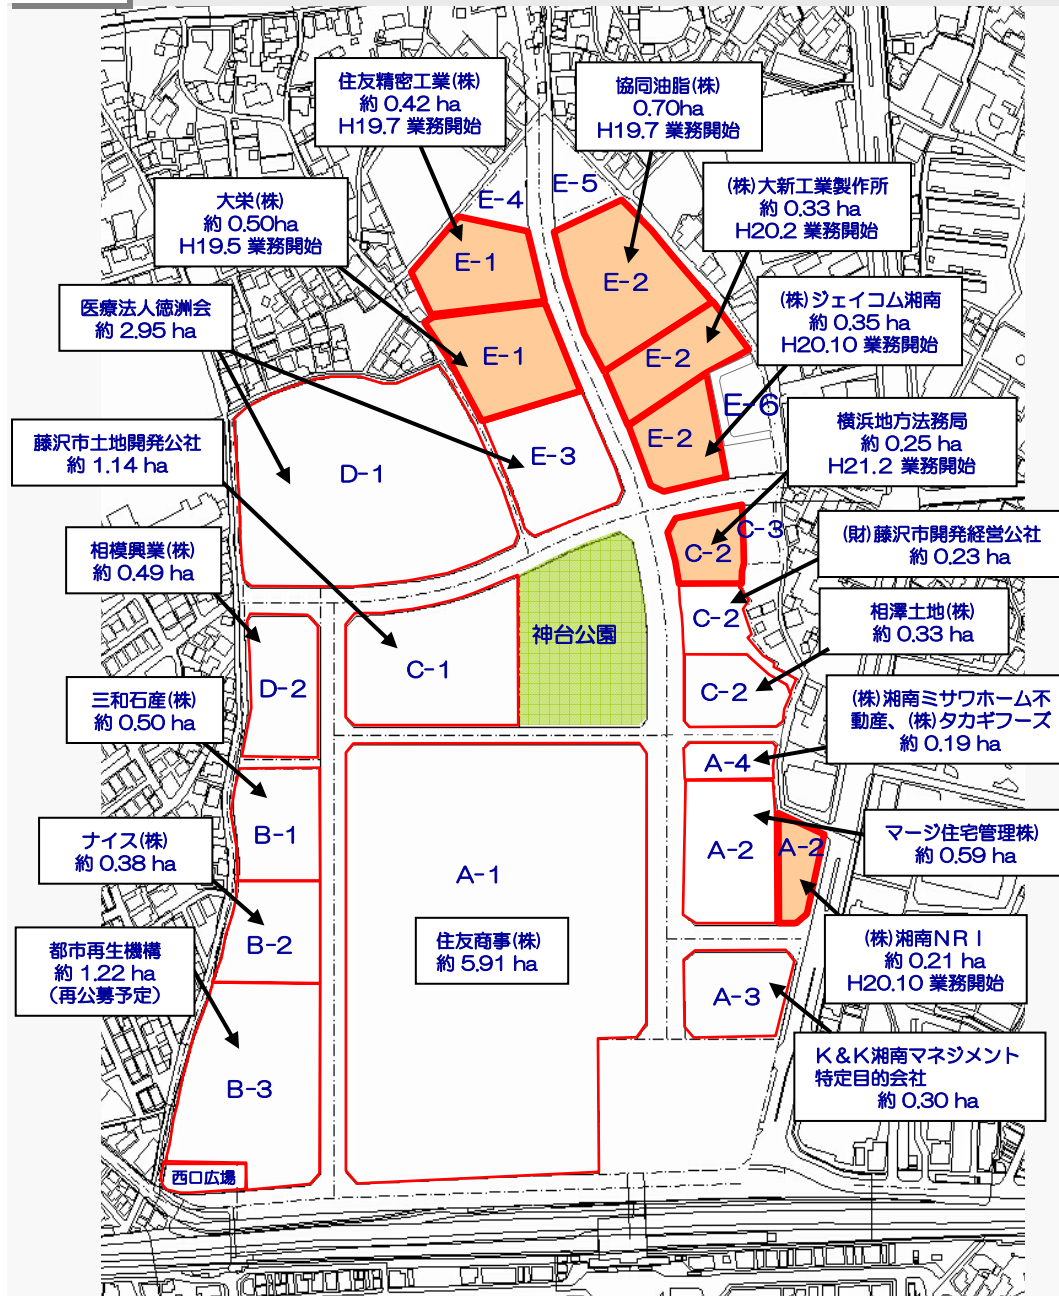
住友精密工業(株)
約 0.42 ha
H19.7 業務開始

協同油脂(株)
0.70ha
H19.7 業務開始

(株)大新工業製作所
約 0.33 ha
H20.2 業務開始

大栄(株)
約 0.50ha
H19.5 業務開始

(株)ジェイコム湘南
約 0.35 ha
H20.10 業務開始

医療法人徳洲会
約 2.95 ha

横浜地方法務局
約 0.25 ha
H21.2 業務開始

藤沢市土地開発公社
約 1.14 ha

(財)藤沢市開発経営公社
約 0.23 ha

相模興業(株)
約 0.49 ha

相澤土地(株)
約 0.33 ha

三和石産(株)
約 0.50 ha

(株)湘南ミサワホーム不動産、(株)タカギフーズ
約 0.19 ha

マージ住宅管理(株)
約 0.59 ha

ナイス(株)
約 0.38 ha

(株)湘南NRI
約 0.21 ha
H20.10 業務開始

都市再生機構
約 1.22 ha
(再公募予定)

K&K湘南マネジメント
特定目的会社
約 0.30 ha

住友商事(株)
約 5.91 ha

E-4
E-5
E-1
E-1
E-2
E-2
E-2
E-6
E-3
D-1
C-3
C-2
C-2
C-2
神台公園
C-1
D-2
A-4
B-1
A-1
A-2
A-2
B-2
A-3
B-3
西口広場